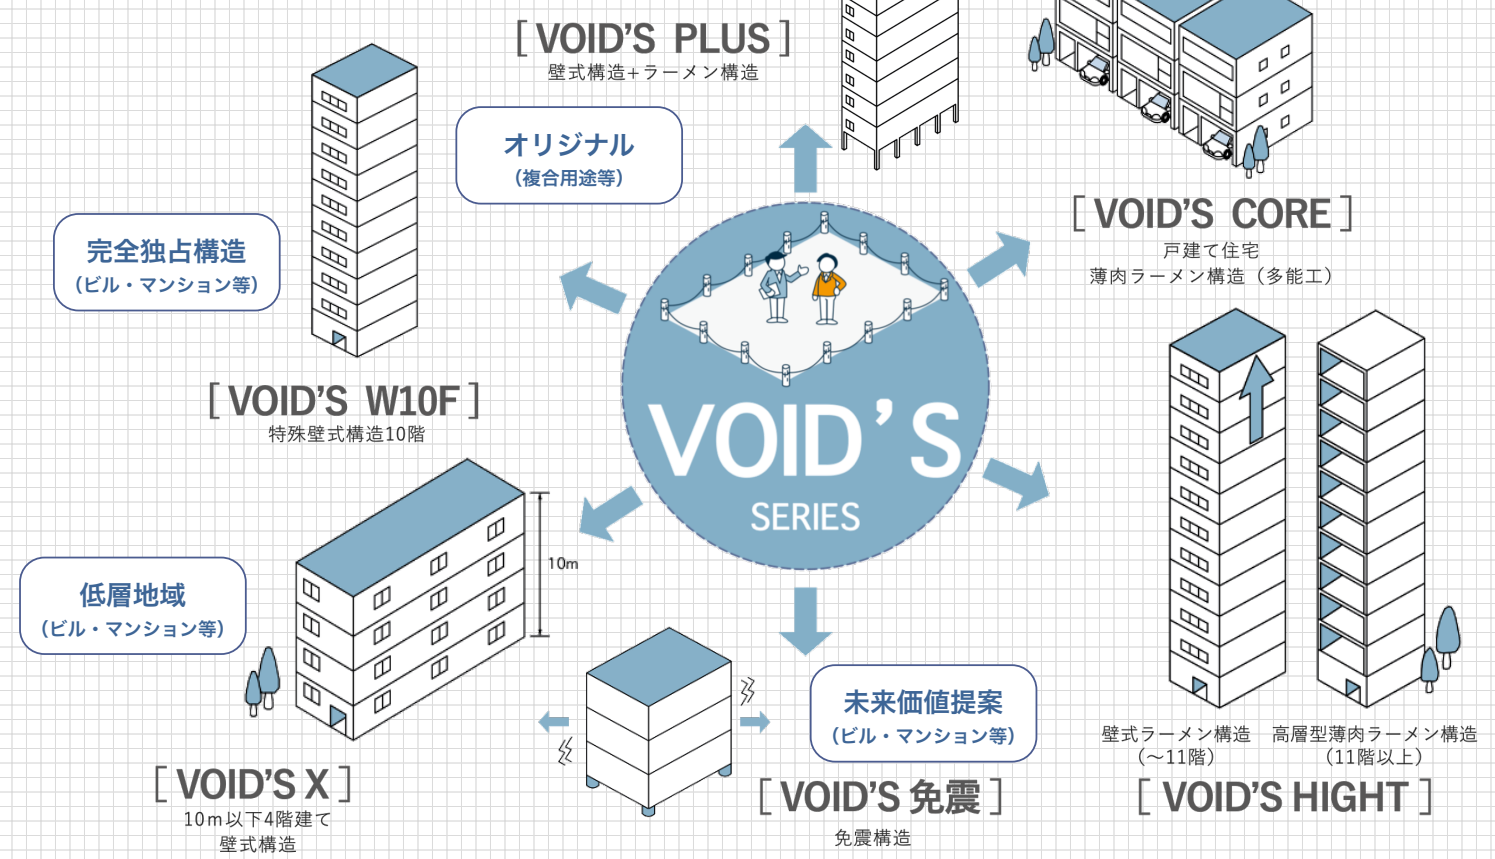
[ VOID'S PLUS ]
壁式構造+ラーメン構造

オリジナル
(複合用途等)

完全独占構造
(ビル・マンション等)

[ VOID'S W10F ]
特殊壁式構造10階

[ VOID'S CORE ]
戸建て住宅
薄肉ラーメン構造（多能工）

VOID'S
SERIES

10m

低層地域
(ビル・マンション等)

未来価値提案
(ビル・マンション等)

[ VOID'S X ]
10m以下4階建て
壁式構造

[ VOID'S 免震 ]
免震構造

壁式ラーメン構造
(〜11階)

高層型薄肉ラーメン構造
(11階以上)

[ VOID'S HIGHT ]